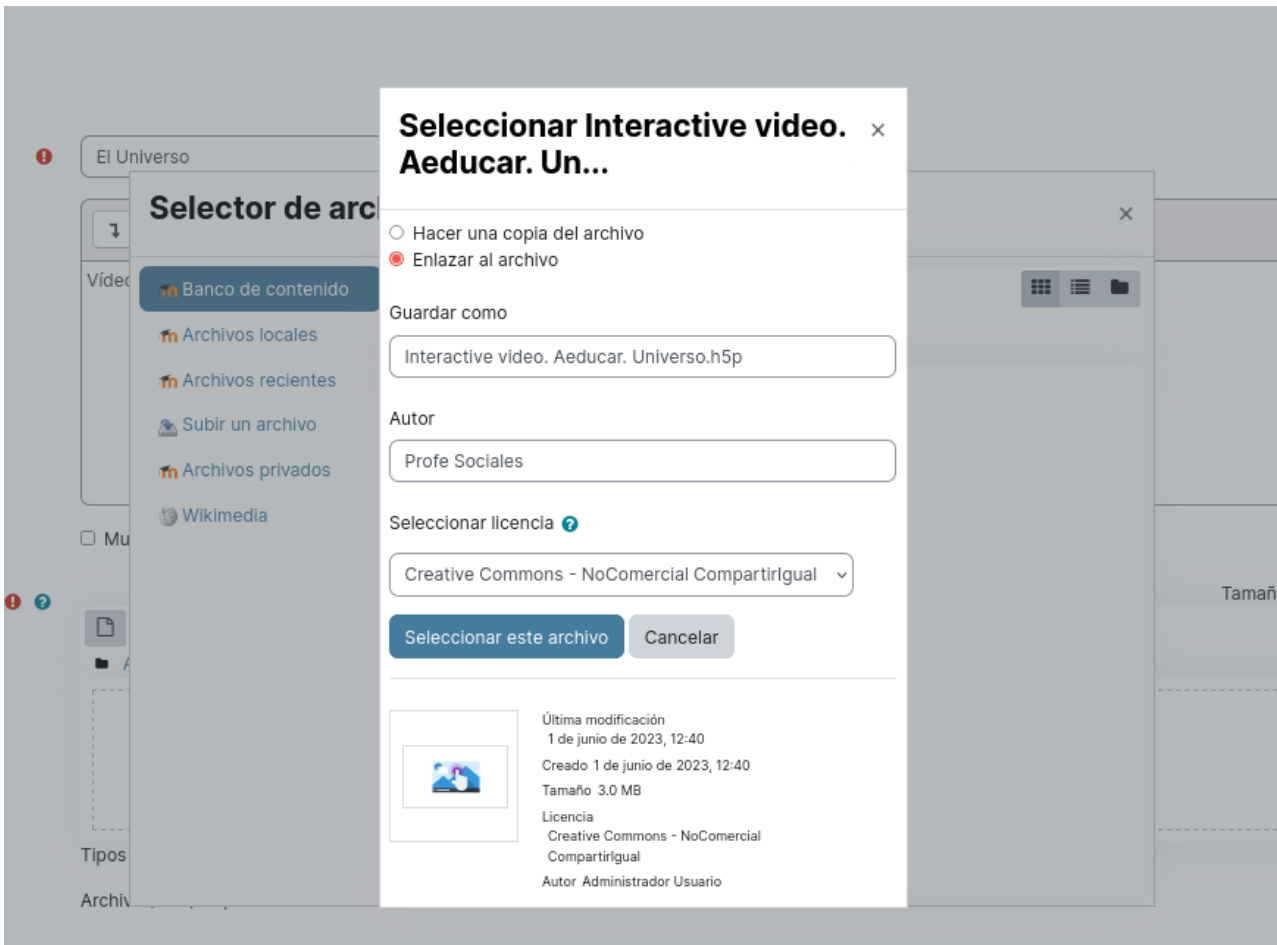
El Universo

Selector de arc

Víde

Banco de contenido
Archivos locales
Archivos recientes
Subir un archivo
Archivos privados
Wikimedia

Mu

Tamañ

Tipos

Archiv

Seleccionar Interactive video. Aeducar. Un...

×

Hacer una copia del archivo
Enlazar al archivo

Guardar como

Interactive video. Aeducar. Universo.h5p

Autor

Profe Sociales

Seleccionar licencia

Creative Commons - NoComercial CompartirIgual

Seleccionar este archivo
Cancelar

Última modificación
1 de junio de 2023, 12:40
Creado 1 de junio de 2023, 12:40
Tamaño 3.0 MB
Licencia
Creative Commons - NoComercial CompartirIgual
Autor Administrador Usuario